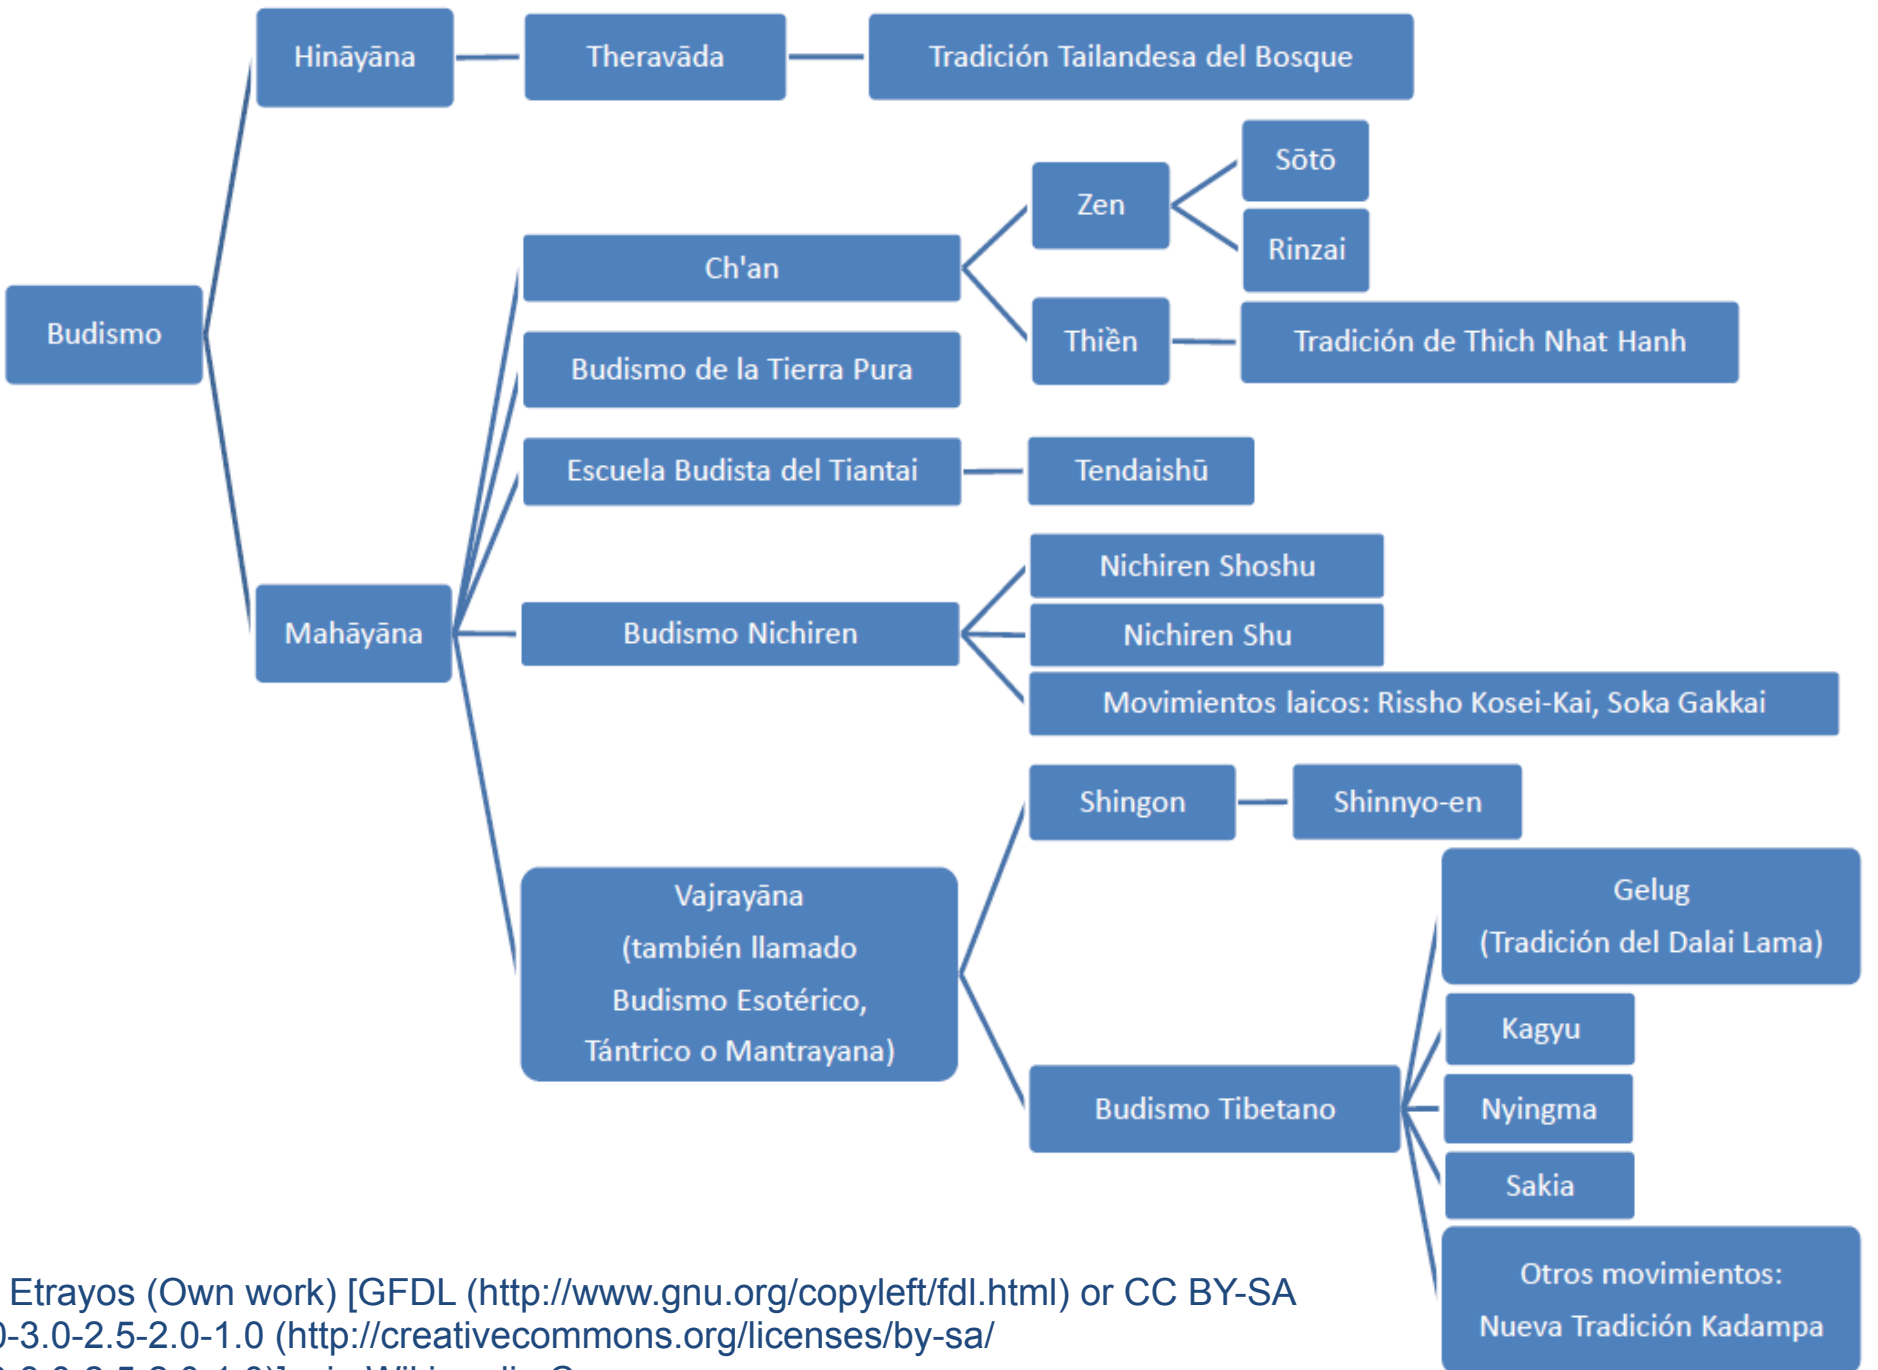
Budismo

Hināyāna

Theravāda

Tradición Tailandesa del Bosque

Mahāyāna

Ch'an

Zen

Sōtō

Rinzai

Thiền

Tradición de Thich Nhat Hanh

Budismo de la Tierra Pura

Escuela Budista del Tiantai

Tendaishū

Budismo Nichiren

Nichiren Shoshu

Nichiren Shu

Movimientos laicos: Rissho Kosei-Kai, Soka Gakkai

Vajrayāna (también llamado Budismo Esotérico, Tántrico o Mantrayana)

Shingon

Shinnyo-en

Budismo Tibetano

Gelug (Tradición del Dalai Lama)

Kagyu

Nyingma

Sakia

Otros movimientos: Nueva Tradición Kadampa

Etrayos (Own work) [GFDL (http://www.gnu.org/copyleft/fdl.html) or CC BY-SA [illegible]-3.0-2.5-2.0-1.0 (http://creativecommons.org/licenses/by-sa/ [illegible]